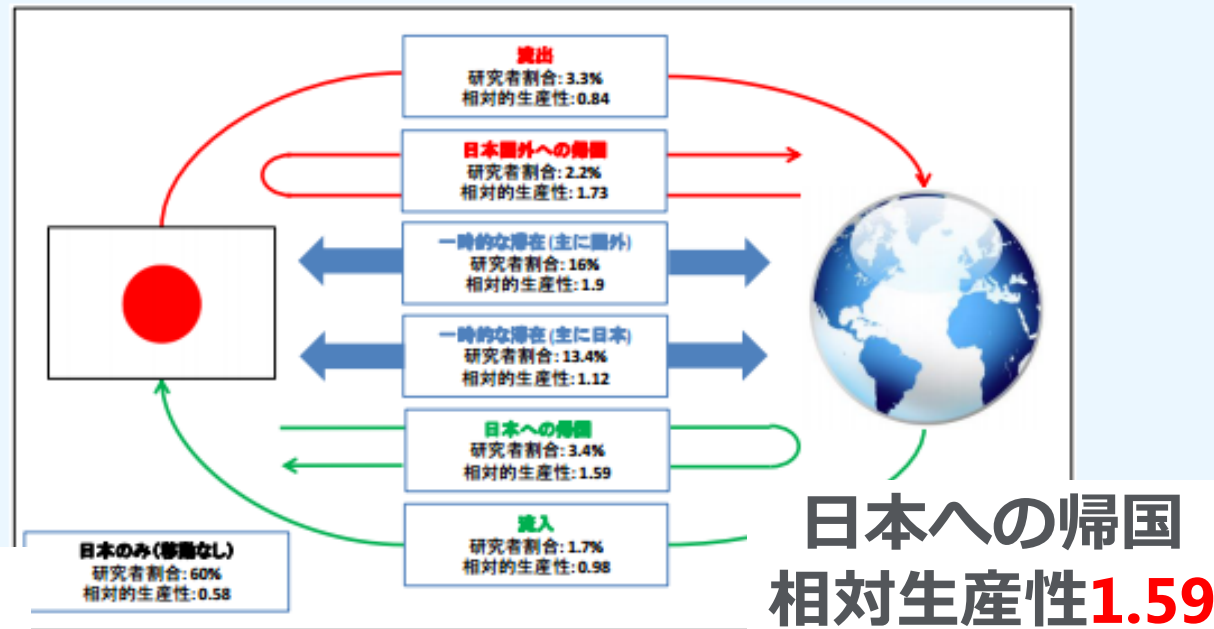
流出
研究者割合: 3.3%
相対的生産性: 0.84

日本国外への帰国
研究者割合: 2.2%
相対的生産性: 1.73

一時的な滞在(主に国外)
研究者割合: 16%
相対的生産性: 1.9

一時的な滞在(主に日本)
研究者割合: 13.4%
相対的生産性: 1.12

日本への帰国
研究者割合: 3.4%
相対的生産性: 1.59

流入
研究者割合: 1.7%
相対的生産性: 0.98

日本のみ(移動なし)
研究者割合: 60%
相対的生産性: 0.58

日本への帰国
相対生産性1.59